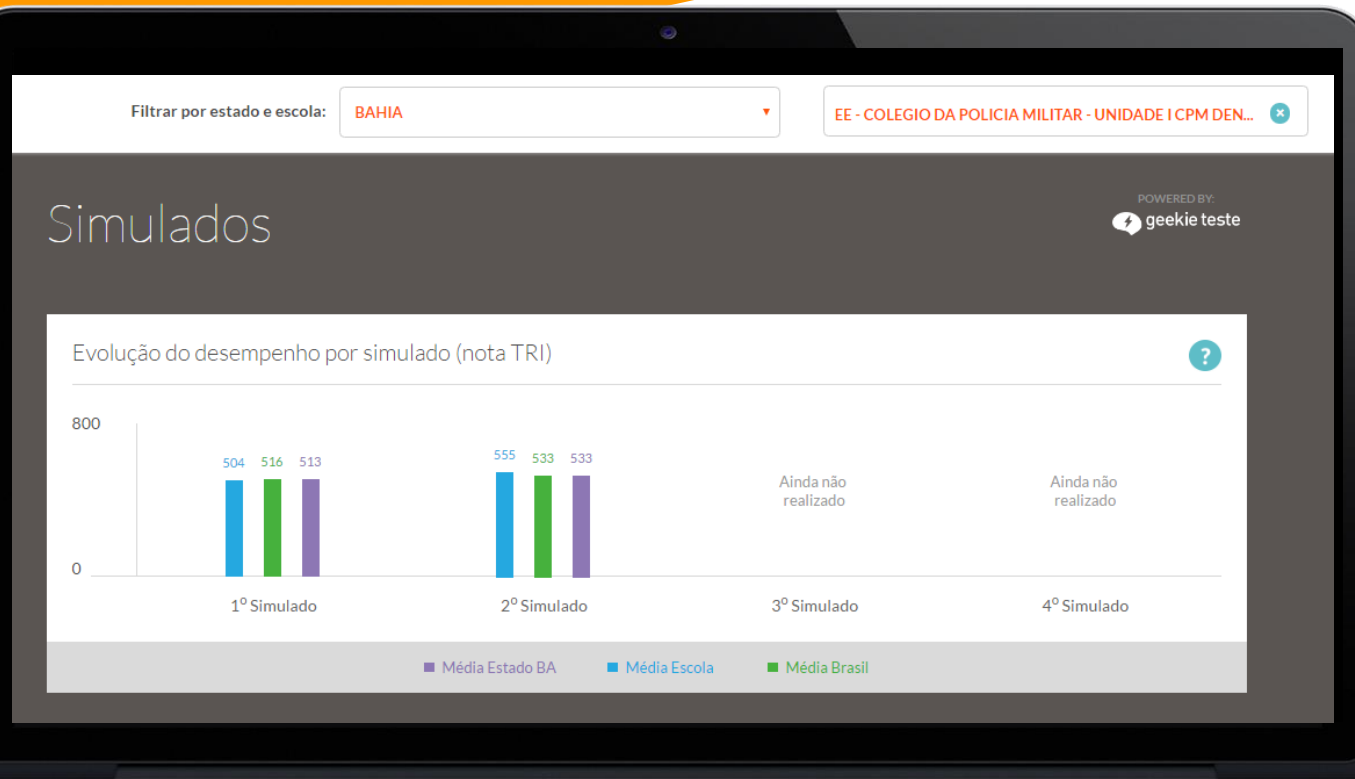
Filtrar por estado e escola: BAHIA

EE - COLEGIO DA POLICIA MILITAR - UNIDADE I CPM DEN...

Simulados

POWERED BY:
geekie teste

Evolução do desempenho por simulado (nota TRI)

?

800

0

504 516 513

555 533 533

Ainda não realizado

Ainda não realizado

1º Simulado

2º Simulado

3º Simulado

4º Simulado

Média Estado BA
Média Escola
Média Brasil